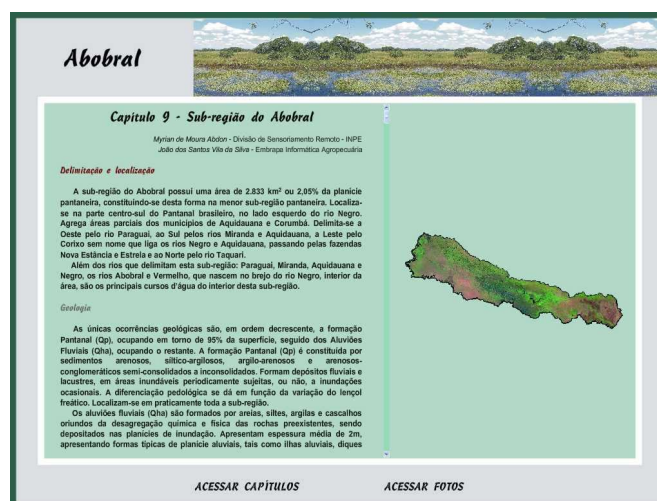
Abobral

Capitulo 9 - Sub-região do Abobral

Myrian de Moura Abdon - Divisão de Sensoriamento Remoto - INPE
João dos Santos Vila da Silva - Embrapa Informática Agropecuária

Delimitação e localização

A sub-região do Abobral possui uma área de 2.833 km² ou 2,05% da planície pantaneira, constituindo-se desta forma na menor sub-região pantaneira. Localiza-se na parte centro-sul do Pantanal brasileiro, no lado esquerdo do rio Negro. Agrega áreas parciais dos municípios de Aquidauana e Corumbá. Delimita-se a Oeste pelo rio Paraguai, ao Sul pelos rios Miranda e Aquidauana, a Leste pelo Corixo sem nome que liga os rios Negro e Aquidauana, passando pelas fazendas Nova Estância e Estrela e ao Norte pelo rio Taquari.

Além dos rios que delimitam esta sub-região: Paraguai, Miranda, Aquidauana e Negro, os rios Abobral e Vermelho, que nascem no brejo do rio Negro, interior da área, são os principais cursos d'água do interior desta sub-região.

Geologia

As únicas ocorrências geológicas são, em ordem decrescente, a formação Pantanal (Qp), ocupando em torno de 95% da superfície, seguido dos Aluviões Fluviais (Qha), ocupando o restante. A formação Pantanal (Qp) é constituída por sedimentos arenosos, siltico-argilosos, argilo-arenosos e arenosos-conglomeráticos semi-consolidados a inconsolidados. Formam depósitos fluviais e lacustres, em áreas inundáveis periodicamente sujeitas, ou não, a inundações ocasionais. A diferenciação pedológica se dá em função da variação do lençol freático. Localizam-se em praticamente toda a sub-região.

Os aluviões fluviais (Qha) são formados por areias, siltes, argilas e cascalhos oriundos da desagregação química e física das rochas preexistentes, sendo depositados nas planícies de inundação. Apresentam espessura média de 2m, apresentando formas típicas de planície aluviais, tais como ilhas aluviais, diques

ACESSAR CAPÍTULOS

ACESSAR FOTOS